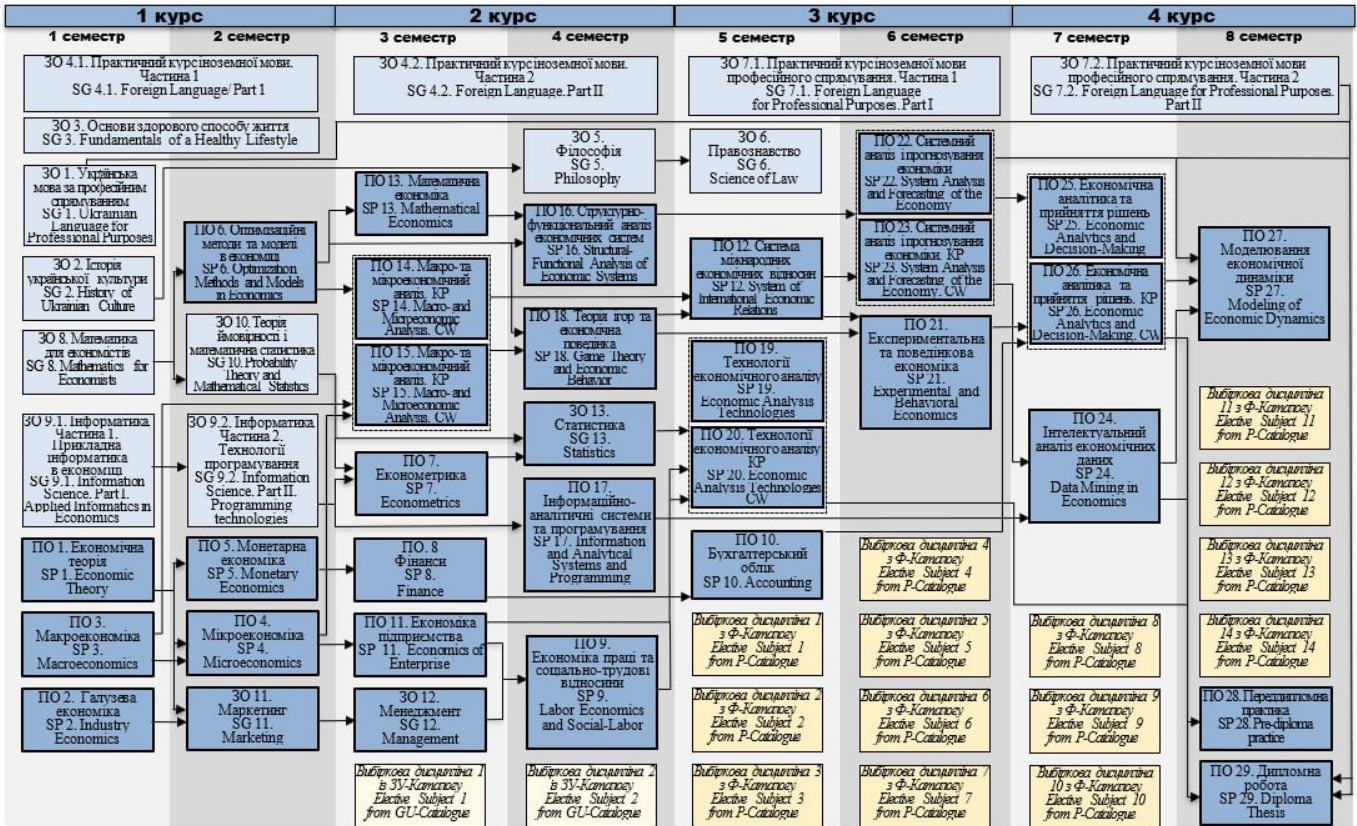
1 курс | 2 курс | 3 курс | 4 курс

1 семестр | 2 семестр | 3 семестр | 4 семестр | 5 семестр | 6 семестр | 7 семестр | 8 семестр

ЗО 4.1. Практичний курс іноземної мови. Частина 1
SG 4.1. Foreign Language/ Part 1

ЗО 4.2. Практичний курс іноземної мови. Частина 2
SG 4.2. Foreign Language. Part II

ЗО 7.1. Практичний курс іноземної мови професійного спрямування. Частина 1
SG 7.1. Foreign Language for Professional Purposes. Part I

ЗО 7.2. Практичний курс іноземної мови професійного спрямування. Частина 2
SG 7.2. Foreign Language for Professional Purposes. Part II

ЗО 3. Основи здорового способу життя
SG 3. Fundamentals of a Healthy Lifestyle

ЗО 1. Українська мова за професійним спрямуванням
SG 1. Ukrainian Language for Professional Purposes

ЗО 2. Історія української культури
SG 2. History of Ukranian Culture

ЗО 8. Математика для економістів
SG 8. Mathematics for Economists

ЗО 9.1. Інформатика. Частина 1. Прикладна інформатика в економіці
SG 9.1. Information Science. Part I. Applied Informatics in Economics

ПО 1. Економічна теорія
SP 1. Economic Theory

ПО 3. Макроекономіка
SP 3. Macroeconomics

ПО 2. Галузева економіка
SP 2. Industry Economics

ПО 6. Оптимізаційні методи та моделі в економіці
SP 6. Optimization Methods and Models in Economics

ЗО 10. Теорія ймовірності і математична статистика
SG 10. Probability Theory and Mathematical Statistics

ЗО 9.2. Інформатика. Частина 2. Технології програмування
SG 9.2. Information Science. Part II. Programming technologies

ПО 5. Монетарна економіка
SP 5. Monetary Economics

ПО 4. Мікроекономіка
SP 4. Microeconomics

ЗО 11. Маркетинг
SG 11. Marketing

ПО 13. Математична економіка
SP 13. Mathematical Economics

ПО 14. Макро-та мікроекономічний аналіз. КР
SP 14. Macro- and Microeconomic Analysis. CW

ПО 15. Макро-та мікроекономічний аналіз. КР
SP 15. Macro- and Microeconomic Analysis. CW

ПО 7. Економетрика
SP 7. Econometrics

ПО 8 Фінанси
SP 8. Finance

ПО 11. Економіка підприємства
SP 11. Economics of Enterprise

ЗО 12. Менеджмент
SG 12. Management

Вибіркова дисципліна 1 із ЗУ-Каталогу
Elective Subject 1 from GU-Catalogue

ЗО 5. Філософія
SG 5. Philosophy

ПО 16. Структурно-функціональний аналіз економічних систем
SP 16. Structural-Functional Analysis of Economic Systems

ПО 18. Теорія ігор та економічна поведінка
SP 18. Game Theory and Economic Behavior

ЗО 13. Статистика
SG 13. Statistics

ПО 17. Інформаційно-аналітичні системи та програмування
SP 17. Information and Analytical Systems and Programming

ПО 9. Економіка праці та соціально-трудові відносини
SP 9. Labor Economics and Social-Labor

Вибіркова дисципліна 2 із ЗУ-Каталогу
Elective Subject 2 from GU-Catalogue

ЗО 6. Правознавство
SG 6. Science of Law

ПО 12. Система міжнародних економічних відносин
SP 12. System of International Economic Relations

ПО 19. Технології економічного аналізу
SP 19. Economic Analysis Technologies

ПО 20. Технології економічного аналізу КР
SP 20. Economic Analysis Technologies CW

ПО 10. Бухгалтерський облік
SP 10. Accounting

Вибіркова дисципліна 1 з Ф-Каталогу
Elective Subject 1 from P-Catalogue

Вибіркова дисципліна 2 з Ф-Каталогу
Elective Subject 2 from P-Catalogue

Вибіркова дисципліна 3 з Ф-Каталогу
Elective Subject 3 from P-Catalogue

ПО 22. Системний аналіз і прогнозування економіки
SP 22. System Analysis and Forecasting of the Economy

ПО 23. Системний аналіз і прогнозування економіки. КР
SP 23. System Analysis and Forecasting of the Economy. CW

ПО 21. Експериментальна та поведінкова економіка
SP 21. Experimental and Behavioral Economics

Вибіркова дисципліна 4 з Ф-Каталогу
Elective Subject 4 from P-Catalogue

Вибіркова дисципліна 5 з Ф-Каталогу
Elective Subject 5 from P-Catalogue

Вибіркова дисципліна 6 з Ф-Каталогу
Elective Subject 6 from P-Catalogue

Вибіркова дисципліна 7 з Ф-Каталогу
Elective Subject 7 from P-Catalogue

ПО 25. Економічна аналітика та прийняття рішень
SP 25. Economic Analytics and Decision-Making

ПО 26. Економічна аналітика та прийняття рішень. КР
SP 26. Economic Analytics and Decision-Making. CW

ПО 24. Інтелектуальний аналіз економічних даних
SP 24. Data Mining in Economics

Вибіркова дисципліна 8 з Ф-Каталогу
Elective Subject 8 from P-Catalogue

Вибіркова дисципліна 9 з Ф-Каталогу
Elective Subject 9 from P-Catalogue

Вибіркова дисципліна 10 з Ф-Каталогу
Elective Subject 10 from P-Catalogue

ПО 27. Моделювання економічної динаміки
SP 27. Modeling of Economic Dynamics

Вибіркова дисципліна 11 з Ф-Каталогу
Elective Subject 11 from P-Catalogue

Вибіркова дисципліна 12 з Ф-Каталогу
Elective Subject 12 from P-Catalogue

Вибіркова дисципліна 13 з Ф-Каталогу
Elective Subject 13 from P-Catalogue

Вибіркова дисципліна 14 з Ф-Каталогу
Elective Subject 14 from P-Catalogue

ПО 28. Переддипломна практика
SP 28. Pre-diploma practice

ПО 29. Дипломна робота
SP 29. Diploma Thesis